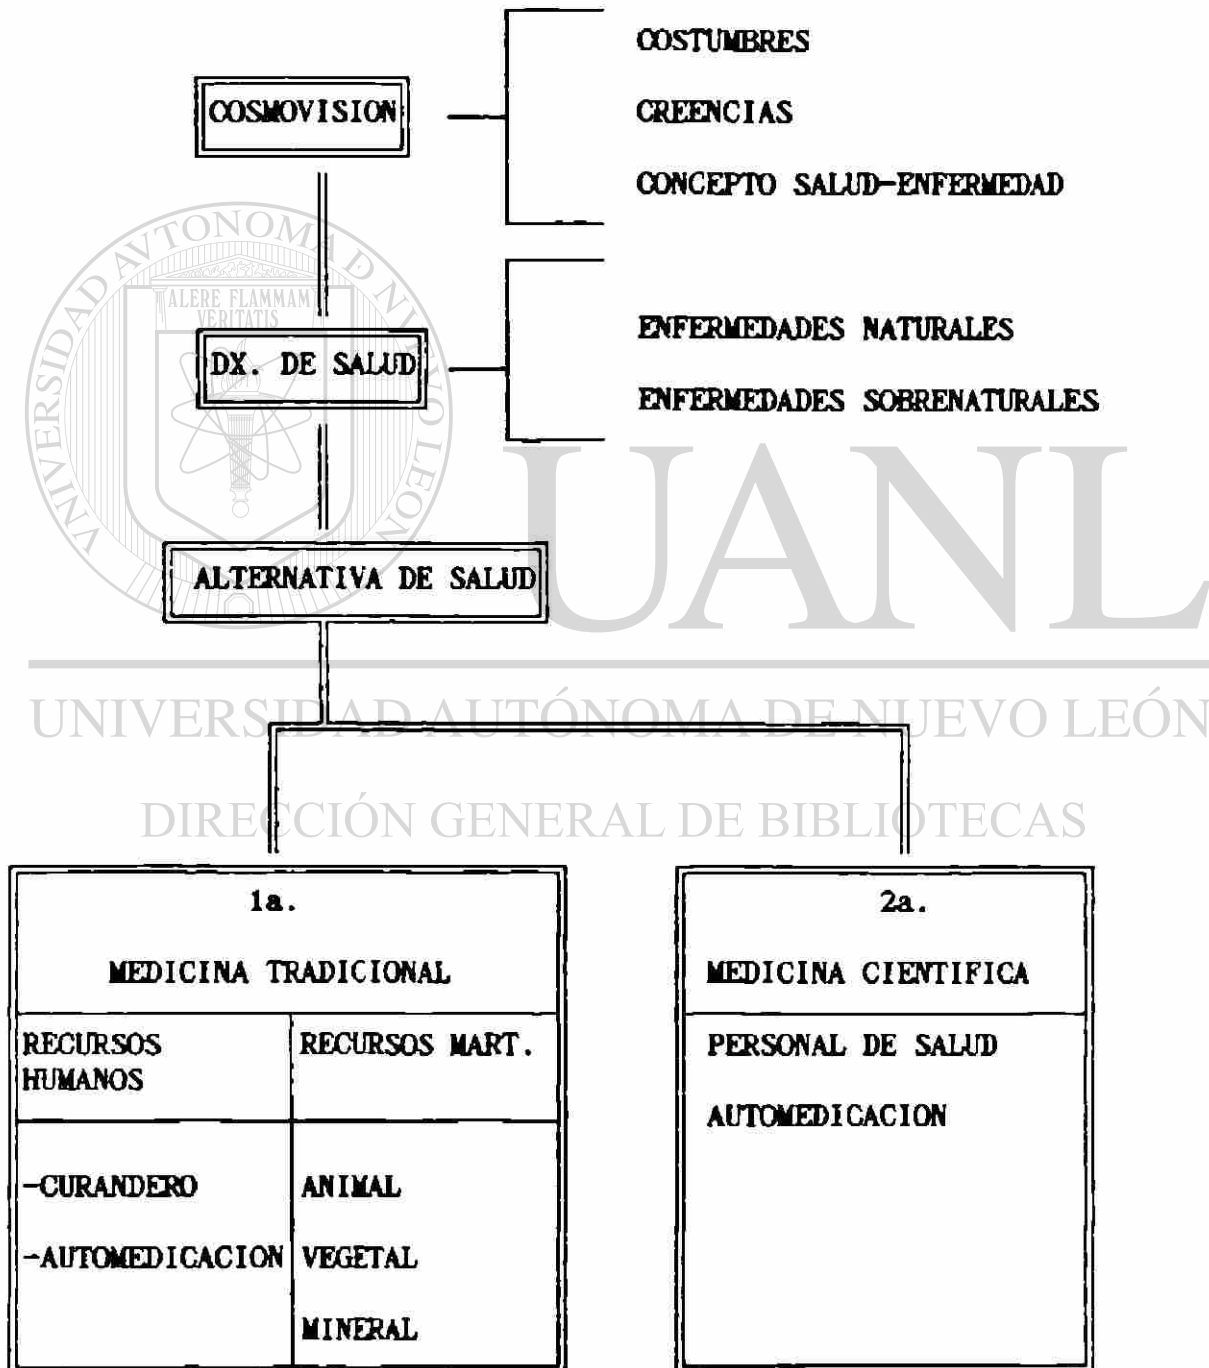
COSMOVISION

COSTUMBRES

CREENCIAS

CONCEPTO SALUD-ENFERMEDAD

DX. DE SALUD

ENFERMEDADES NATURALES

ENFERMEDADES SOBRENATURALES

ALTERNATIVA DE SALUD

UANL

UNIVERSIDAD AUTÓNOMA DE NUEVO LEÓN

DIRECCIÓN GENERAL DE BIBLIOTECAS

ALERE FLAMMAM VERITATIS

1a.

MEDICINA TRADICIONAL

| RECURSOS HUMANOS | RECURSOS MART. |
|---|---|
| -CURANDERO<br>-AUTOMEDICACION | ANIMAL<br>VEGETAL<br>MINERAL |

2a.

MEDICINA CIENTIFICA

PERSONAL DE SALUD

AUTOMEDICACION